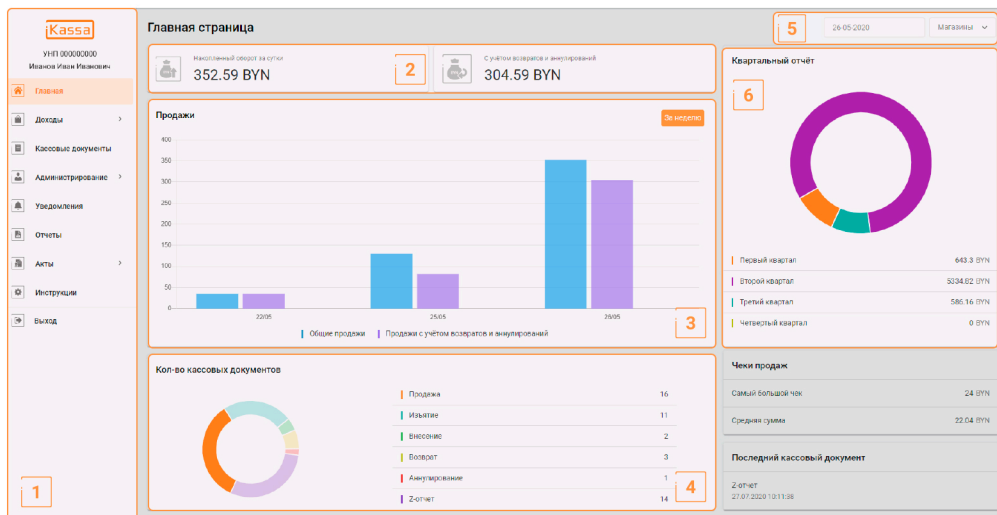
iKassa

УНП 000000000
Иванов Иван Иванович

Главная
Доходы
Кассовые документы
Администрирование
Уведомления
Отчеты
Акты
Инструкции
Выход

1

Главная страница

5
26-05-2020
Магазины

Накопленный оборот за сутки
352.59 BYN

2

С учётом возвратов и аннулирований
304.59 BYN

Продажи
За неделю

| 400 |
| 350 |
| 300 |
| 250 |
| 200 |
| 150 |
| 100 |
| 50 |
| 0 |

22/05
25/05
26/05

3

Общие продажи
Продажи с учётом возвратов и аннулирований

Кол-во кассовых документов

| Продажа | 16 |
|---|---|
| Изъятие | 11 |
| Внесение | 2 |
| Возврат | 3 |
| Аннулирование | 1 |
| Z-отчет | 14 |

4

Квартальный отчёт

6

| Первый квартал | 643.3 BYN |
|---|---|
| Второй квартал | 5334.82 BYN |
| Третий квартал | 586.16 BYN |
| Четвертый квартал | 0 BYN |

Чеки продаж

| Самый большой чек | 24 BYN |
|---|---|
| Средняя сумма | 22.04 BYN |

Последний кассовый документ

Z-отчет
27.07.2020 10:11:38